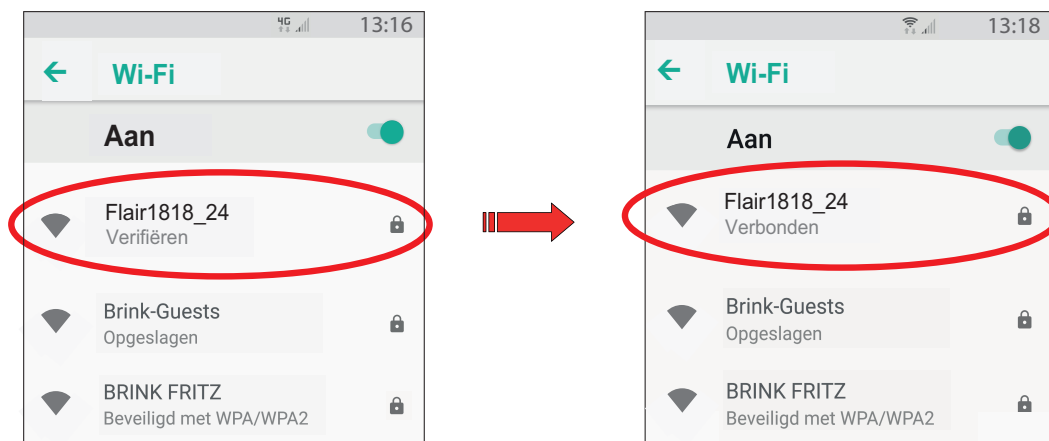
4G 13:16

Wi-Fi

Aan

Flair1818_24
Verifiëren

Brink-Guests
Opgeslagen

BRINK FRITZ
Beveiligd met WPA/WPA2

13:18

Wi-Fi

Aan

Flair1818_24
Verbonden

Brink-Guests
Opgeslagen

BRINK FRITZ
Beveiligd met WPA/WPA2